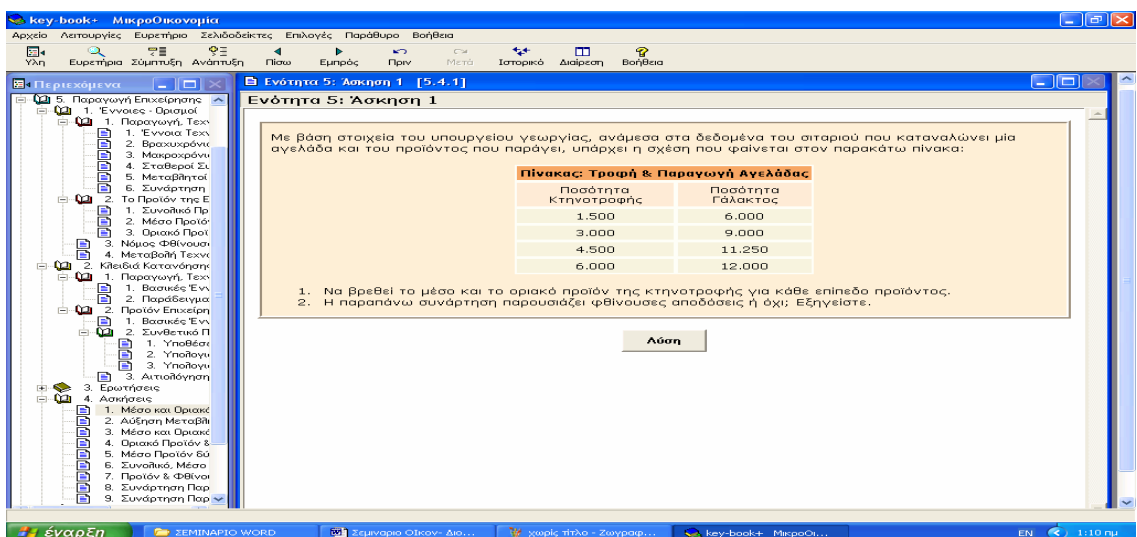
key-book+ ΜικροΟικονομία

Αρχείο Λειτουργίες Ευρετήριο Σελιδοδείκτες Επιλογές Παράθυρο Βοήθεια

Ύλη Ευρετήριο Σύμπτυξη Ανάπτυξη Πίσω Εμπρός Πριν Μετά Ιστορικό Διαίρεση Βοήθεια

Περιεχόμενα

5. Παραγωγή Επιχείρησης
1. Έννοιες - Ορισμοί
1. Παραγωγή, Τεχν
1. Έννοια Τεχν
2. Βραχυχρόνι
3. Μακροχρόνι
4. Σταθεροί Σι
5. Μεταβλητοί
6. Συνάρτηση
2. Το Προϊόν της Ε
1. Συνολικό Πρ
2. Μέσο Προϊό
3. Οριακό Προϊ
3. Νόμος Φθίνουσ
4. Μεταβολή Τεχνο
2. Κλειδιά Κατανόησης
1. Παραγωγή, Τεχν
1. Βασικές Έν
2. Παράδειγμα
2. Προϊόν Επιχείρη
1. Βασικές Έν
2. Συνθετικό Π
1. Υποθέσει
2. Υπολογι
3. Υπολογι
3. Αιτιολόγηση
3. Ερωτήσεις
4. Ασκήσεις
1. Μέσο και Οριακό
2. Αύξηση Μεταβλη
3. Μέσο και Οριακό
4. Οριακό Προϊόν &
5. Μέσο Προϊόν δύ
6. Συνολικό, Μέσο
7. Προϊόν & Φθίνου
8. Συνάρτηση Παρ
9. Συνάρτηση Παρ

Ενότητα 5: Άσκηση 1 [5.4.1]

Ενότητα 5: Άσκηση 1

Με βάση στοιχεία του υπουργείου γεωργίας, ανάμεσα στα δεδομένα του σιταριού που καταναλώνει μία αγελάδα και του προϊόντος που παράγει, υπάρχει η σχέση που φαίνεται στον παρακάτω πίνακα:

Πίνακας: Τροφή & Παραγωγή Αγελάδας

| Ποσότητα Κτηνοτροφής | Ποσότητα Γάλακτος |
|---|---|
| 1.500 | 6.000 |
| 3.000 | 9.000 |
| 4.500 | 11.250 |
| 6.000 | 12.000 |

1. Να βρεθεί το μέσο και το οριακό προϊόν της κτηνοτροφής για κάθε επίπεδο προϊόντος.
2. Η παραπάνω συνάρτηση παρουσιάζει φθίνουσες αποδόσεις ή όχι; Εξηγείστε.

Λύση

έναρξη ΣΕΜΙΝΑΡΙΟ WORD Σεμιναριο Οικον- Διο... χωρίς τίτλο - Ζωγραφ... key-book+ ΜικροΟι... EN 1:10 πμ